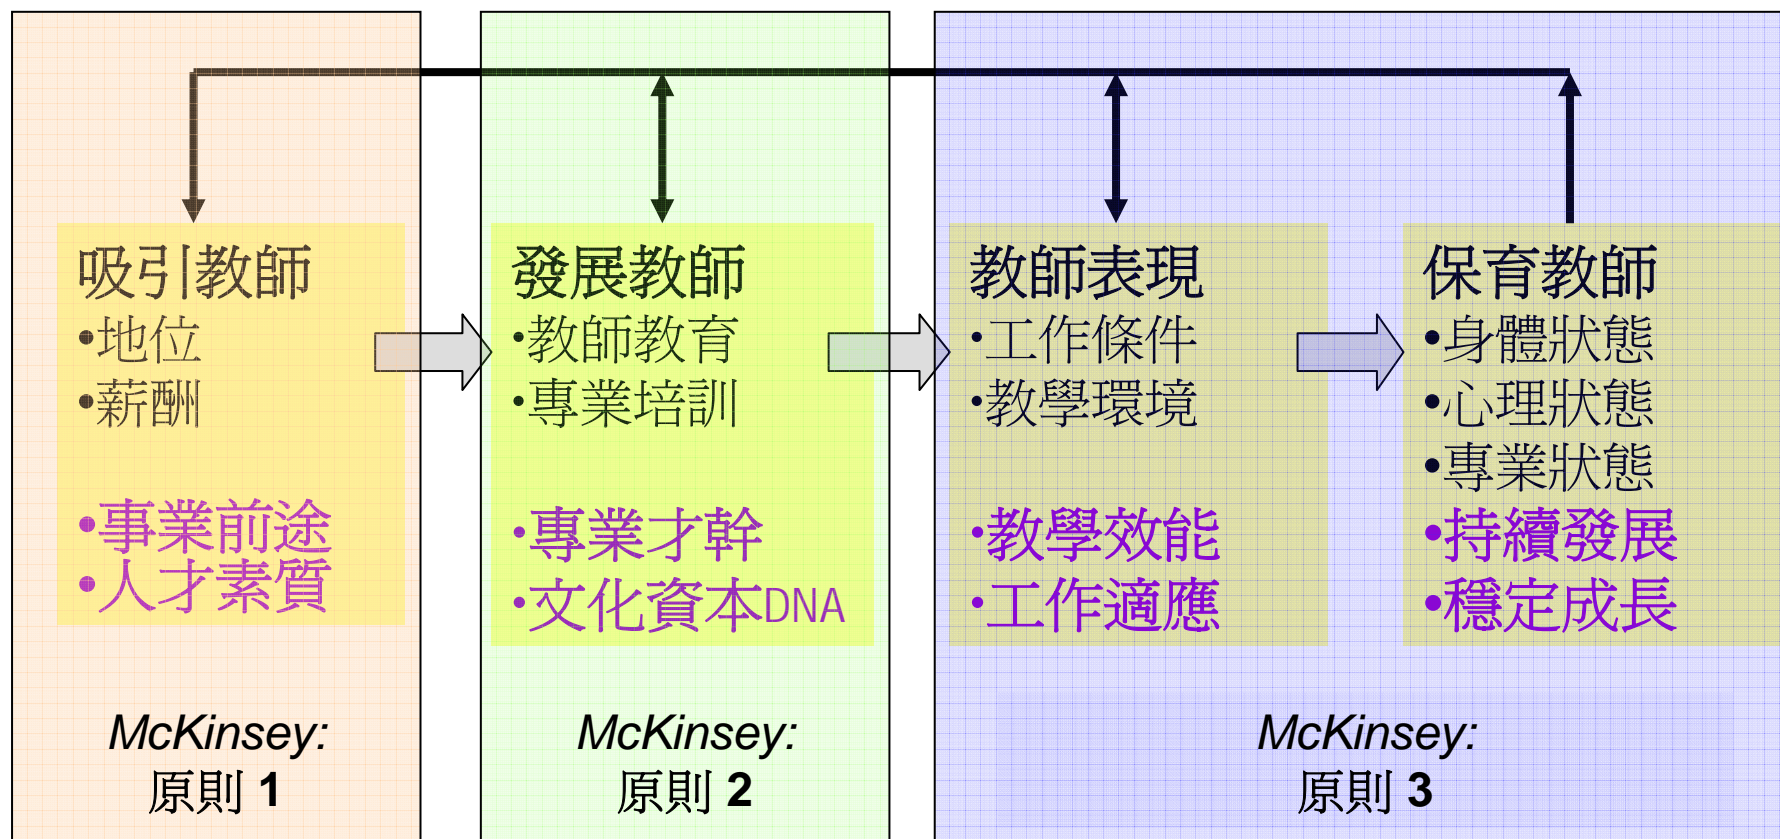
吸引教師
•地位
•薪酬

•事業前途
•人才素質

McKinsey:
原則 1

發展教師
•教師教育
•專業培訓

•專業才幹
•文化資本DNA

McKinsey:
原則 2

教師表現
•工作條件
•教學環境

•教學效能
•工作適應

保育教師
•身體狀態
•心理狀態
•專業狀態
•持續發展
•穩定成長

McKinsey:
原則 3